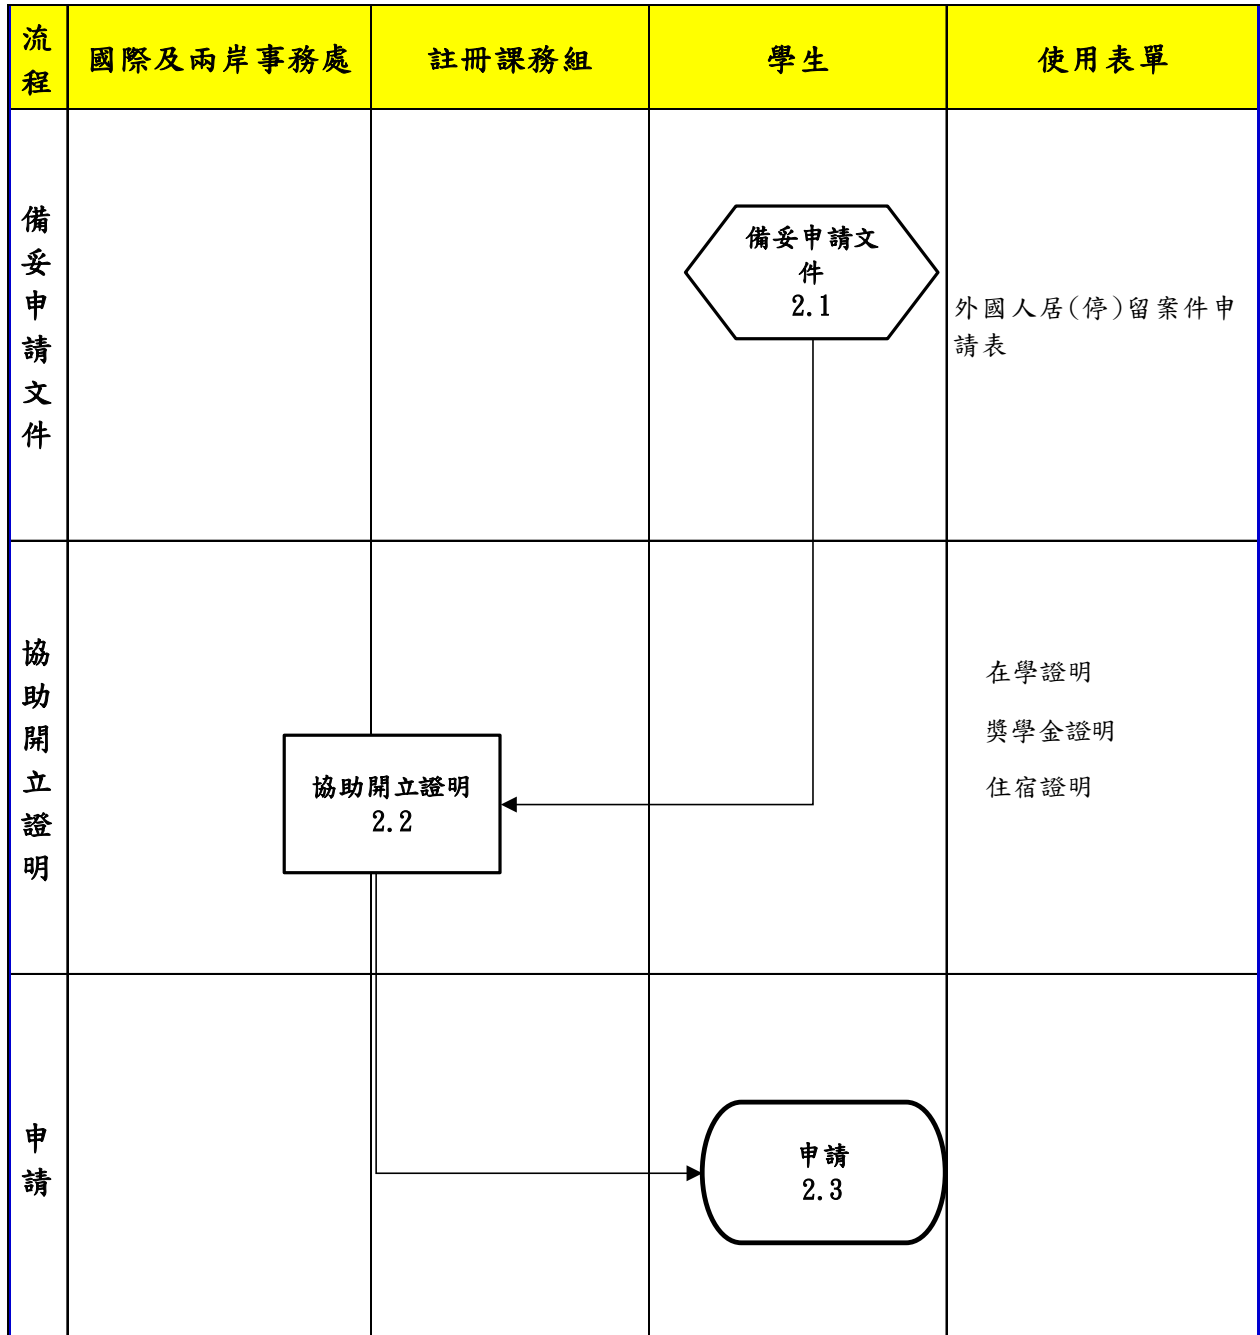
| 流程 | 國際及兩岸事務處 | 註冊課務組 | 學生 | 使用表單 |
|---|---|---|---|---|
| 備妥申請文件 | | | 備妥申請文件 2.1 | 外國人居(停)留案件申請表 |
| 協助開立證明 | | 協助開立證明 2.2 | | 在學證明<br>獎學金證明<br>住宿證明 |
| 申請 | | | 申請 2.3 | |